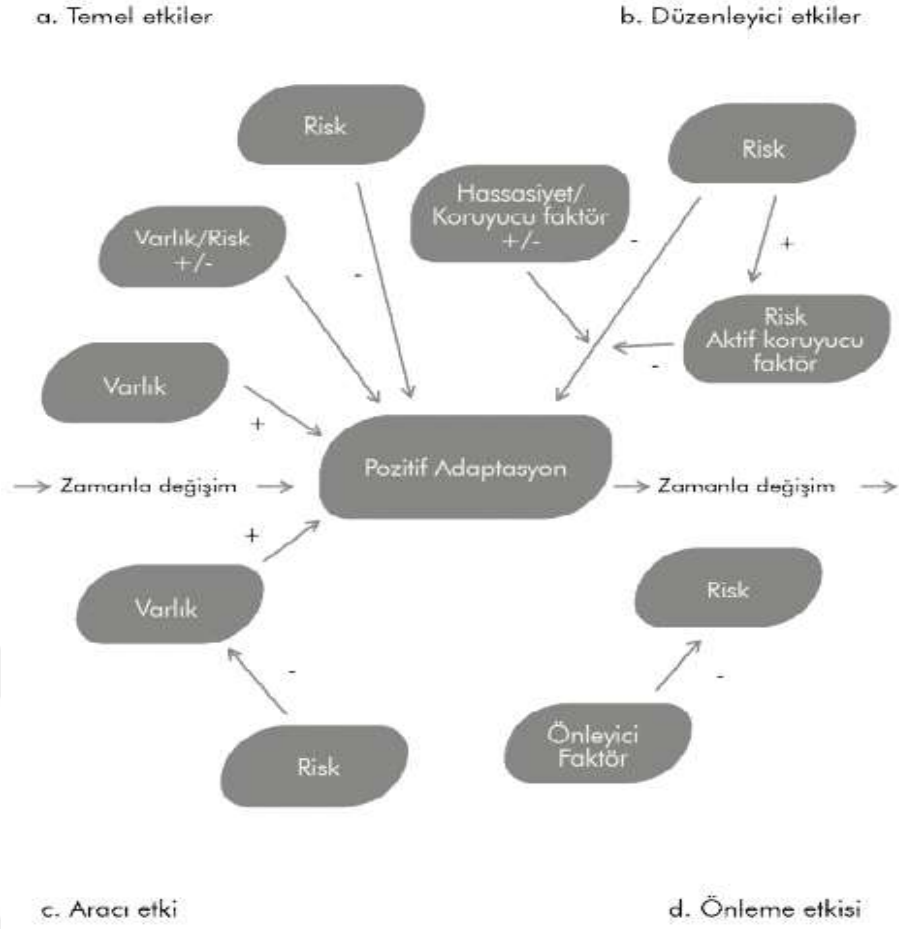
a. Temel etkiler

b. Düzenleyici etkiler

Risk

Varlık/Risk +/-

-

Hassasiyet/ Koruyucu faktör +/-

-

Risk

+

Risk Aktif koruyucu faktör

-

Varlık

+

Zamanla değişim

Pozitif Adaptasyon

Zamanla değişim

+

Varlık

-

Risk

Risk

-

Önleyici Faktör

c. Aracı etki

d. Önleme etkisi